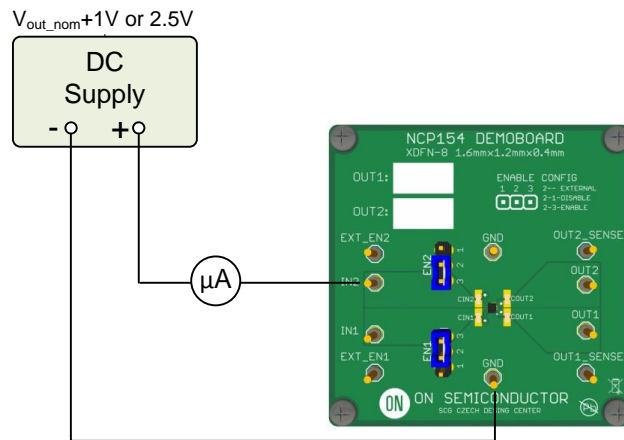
$V_{out\_nom}$+1V or 2.5V

DC Supply

- +

μA

NCP154 DEMOBOARD
XDFN-8 1.6mmx1.2mmx0.4mm

OUT1:

OUT2:

ENABLE CONFIG
1 2 3 2-- EXTERNAL
2-1-DISABLE
2-3-ENABLE

EXT_EN2

GND

OUT2_SENSE

EN2

3 2 1

IN2

OUT2

CIN2

COUT2

CIN1

COUT1

OUT1

IN1

EN1

3 2 1

EXT_EN1

GND

OUT1_SENSE

ON SEMICONDUCTOR
SCG CZECH DESING CENTER